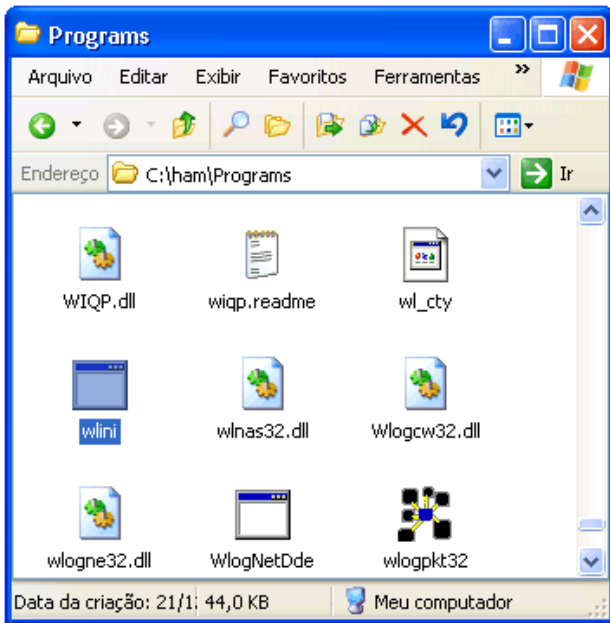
Programs

Arquivo Editar Exibir Favoritos Ferramentas »

Endereço C:\ham\Programs Ir

WIQP.dll
wiqp.readme
wl_cty
wlini
wlnas32.dll
Wlogcw32.dll
wlogne32.dll
WlogNetDde
wlogpkt32

Data da criação: 21/1 44,0 KB Meu computador